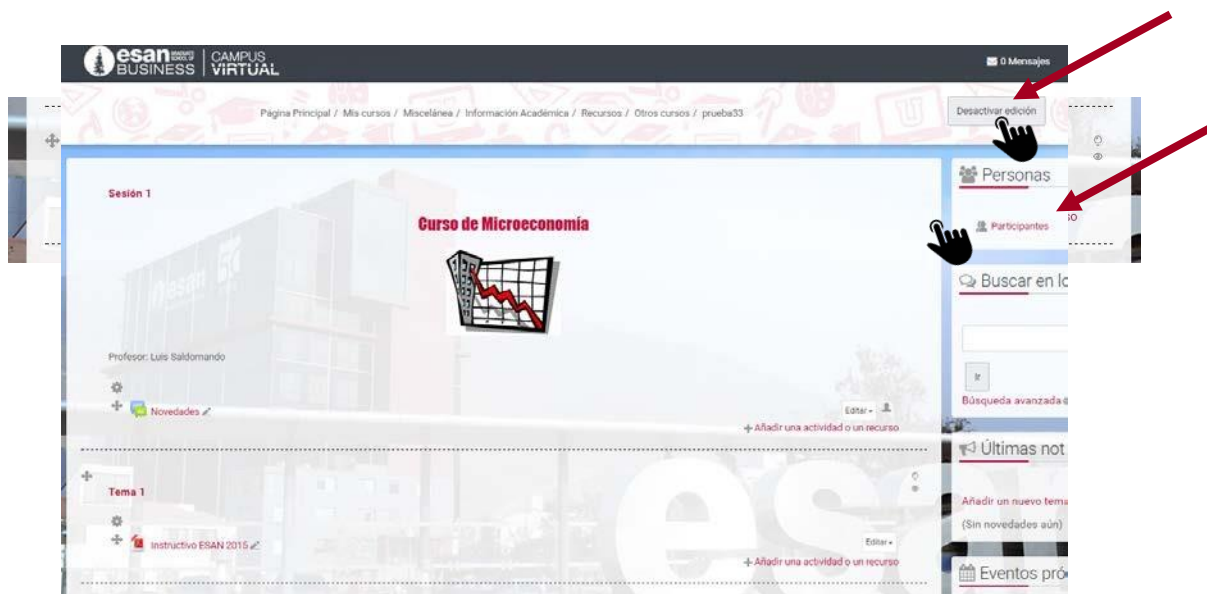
esan GRADUATE SCHOOL OF BUSINESS | CAMPUS VIRTUAL

0 Mensajes

Página Principal / Mis cursos / Miscelánea / Información Académica / Recursos / Otros cursos / prueba33

Desactivar edición

Sesión 1

Curso de Microeconomía

Profesor: Luis Saldomando

Novedades

Editar

Añadir una actividad o un recurso

Tema 1

Instructivo ESAN 2015

Editar

Añadir una actividad o un recurso

Personas

Participantes

Buscar en lo

Ir

Búsqueda avanzada

Últimas not

Añadir un nuevo tema

(Sin novedades aún)

Eventos pró